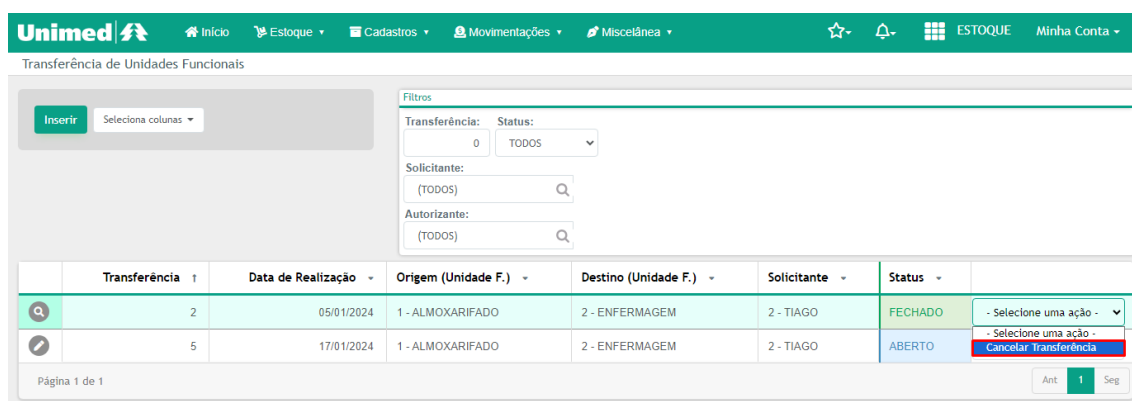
Unimed

Início Estoque ▾ Cadastros ▾ Movimentações ▾ Miscelânea ▾

ESTOQUE Minha Conta ▾

Transferência de Unidades Funcionais

Inserir Seleciona colunas ▾

Filtros

Transferência: 0

Status: TODOS

Solicitante: (TODOS)

Autorizante: (TODOS)

| | Transferência ↑ | Data de Realização ▾ | Origem (Unidade F.) ▾ | Destino (Unidade F.) ▾ | Solicitante ▾ | Status ▾ | |
|---|---|---|---|---|---|---|---|
| | 2 | 05/01/2024 | 1 - ALMOXARIFADO | 2 - ENFERMAGEM | 2 - TIAGO | FECHADO | - Selecione uma ação - |
| | 5 | 17/01/2024 | 1 - ALMOXARIFADO | 2 - ENFERMAGEM | 2 - TIAGO | ABERTO | - Selecione uma ação - Cancelar Transferência |

Página 1 de 1

Ant 1 Seg